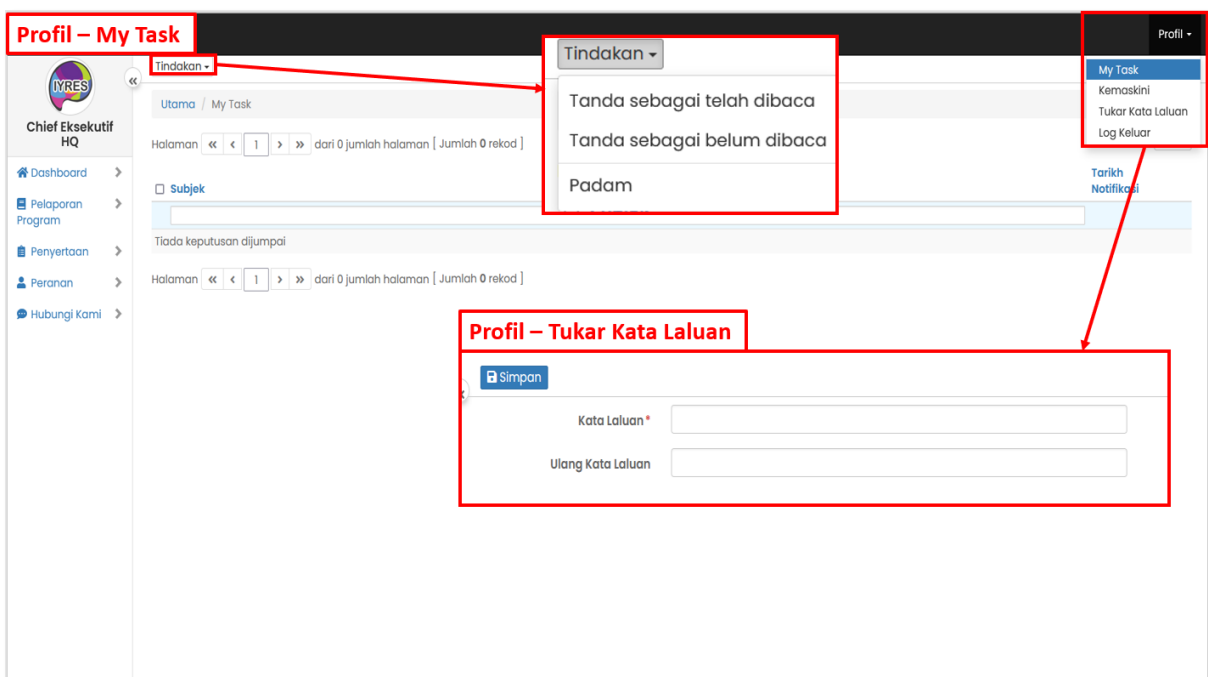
Profil – My Task

Profil ▾

My Task
Kemaskini
Tukar Kata Laluan
Log Keluar

IYRES

Chief Eksekutif HQ

Dashboard
Pelaporan Program
Penyertaan
Peranan
Hubungi Kami

Tindakan ▾

Tindakan ▾
Tanda sebagai telah dibaca
Tanda sebagai belum dibaca
Padam

Utama / My Task

Halaman « ‹ 1 › » dari 0 jumlah halaman [ Jumlah **0** rekod ]

Subjek

Tarikh Notifikasi

Tiada keputusan dijumpai

Halaman « ‹ 1 › » dari 0 jumlah halaman [ Jumlah **0** rekod ]

Profil – Tukar Kata Laluan

Simpan

Kata Laluan*

Ulang Kata Laluan